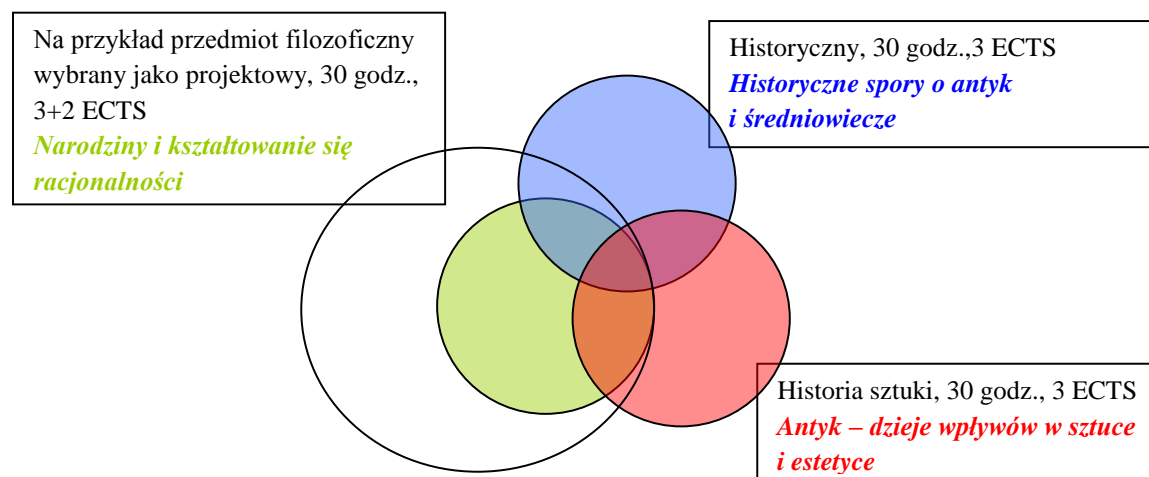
Na przykład przedmiot filozoficzny wybrany jako projektowy, 30 godz., 3+2 ECTS
*Narodziny i kształtowanie się racjonalności*

Historyczny, 30 godz.,3 ECTS
*Historyczne spory o antyk i średniowiecze*

Historia sztuki, 30 godz., 3 ECTS
*Antyk – dzieje wpływów w sztuce i estetyce*